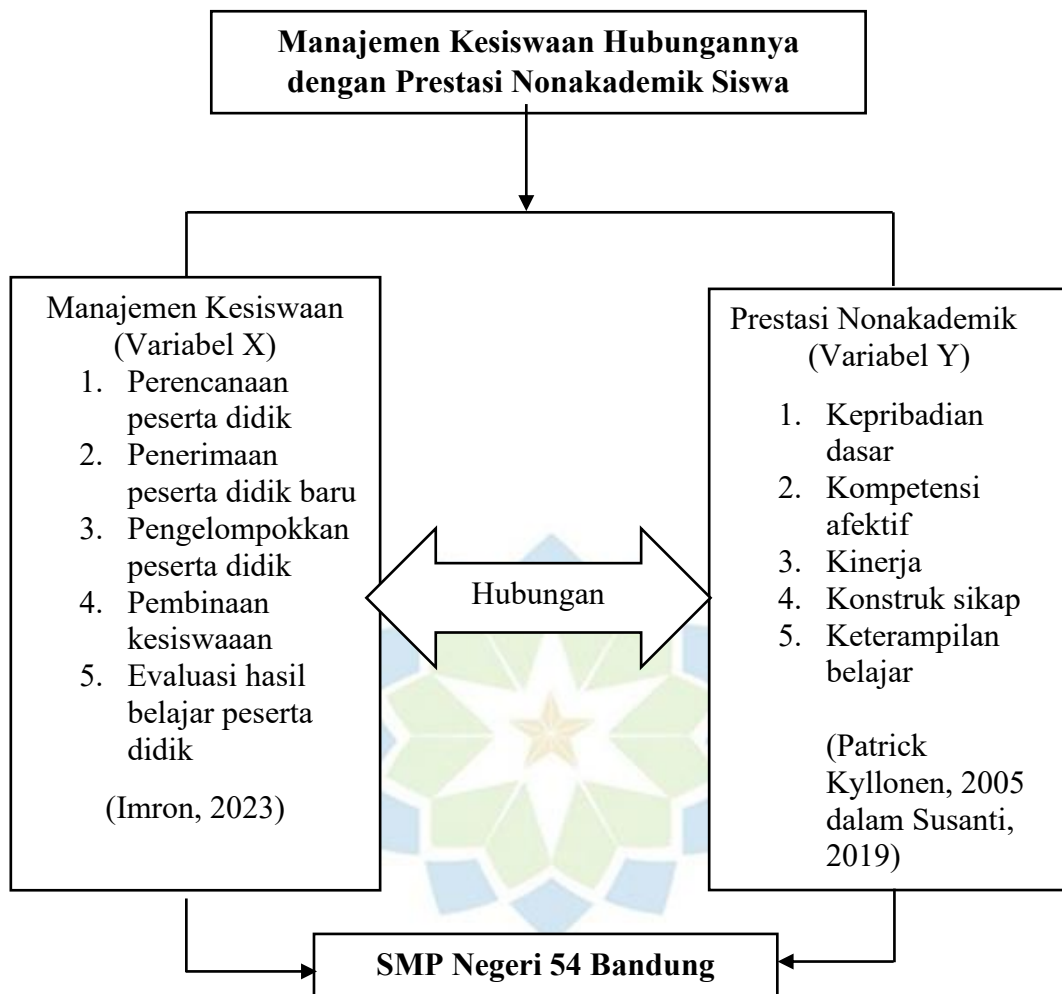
**Manajemen Kesiswaan Hubungannya dengan Prestasi Nonakademik Siswa**

Manajemen Kesiswaan
(Variabel X)
1. Perencanaan peserta didik
2. Penerimaan peserta didik baru
3. Pengelompokkan peserta didik
4. Pembinaan kesiswaaan
5. Evaluasi hasil belajar peserta didik

(Imron, 2023)

Hubungan

Prestasi Nonakademik
(Variabel Y)
1. Kepribadian dasar
2. Kompetensi afektif
3. Kinerja
4. Konstruk sikap
5. Keterampilan belajar

(Patrick Kyllonen, 2005 dalam Susanti, 2019)

**SMP Negeri 54 Bandung**